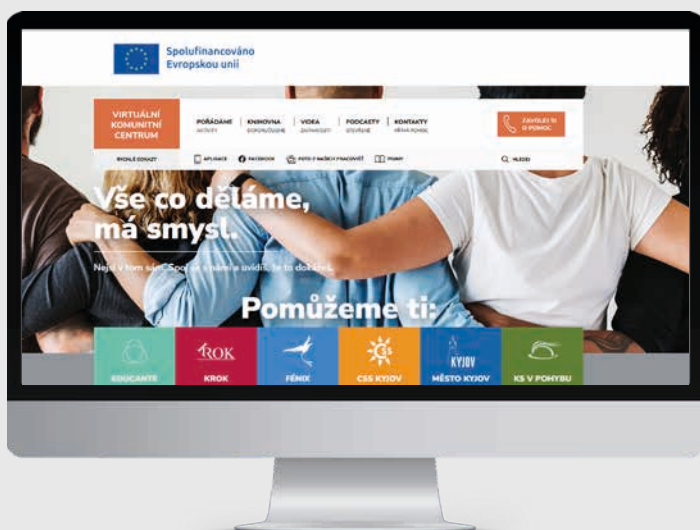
Spolufinancováno Evropskou unií

VIRTUÁLNÍ KOMUNITNÍ CENTRUM

POŘÁDÁME AKTIVITY | KNIHOVNA DOPORUČUJEME | VIDEA ZAJÍMAVOSTI | PODCASTY STÁHNĚTE | KONTAKTY NĚKDE POMOC

ZAVOLEJ SI O POMOC

RYCHLÉ ODKAZY | APLIKACE | FACEBOOK | FOTO Z NAŠICH PRACOVIŠŤ | POJMY | HLEDEJ

Vše co děláme, má smysl.

Nejsi v tom sám. Spoj se s námi a uvidíš, že to dokážeš.

Pomůžeme ti:

EDUCANTE | ROK KROK | FÉNIX | CSS KYJOV | KYJOV MĚSTO KYJOV | KS V POHYBU